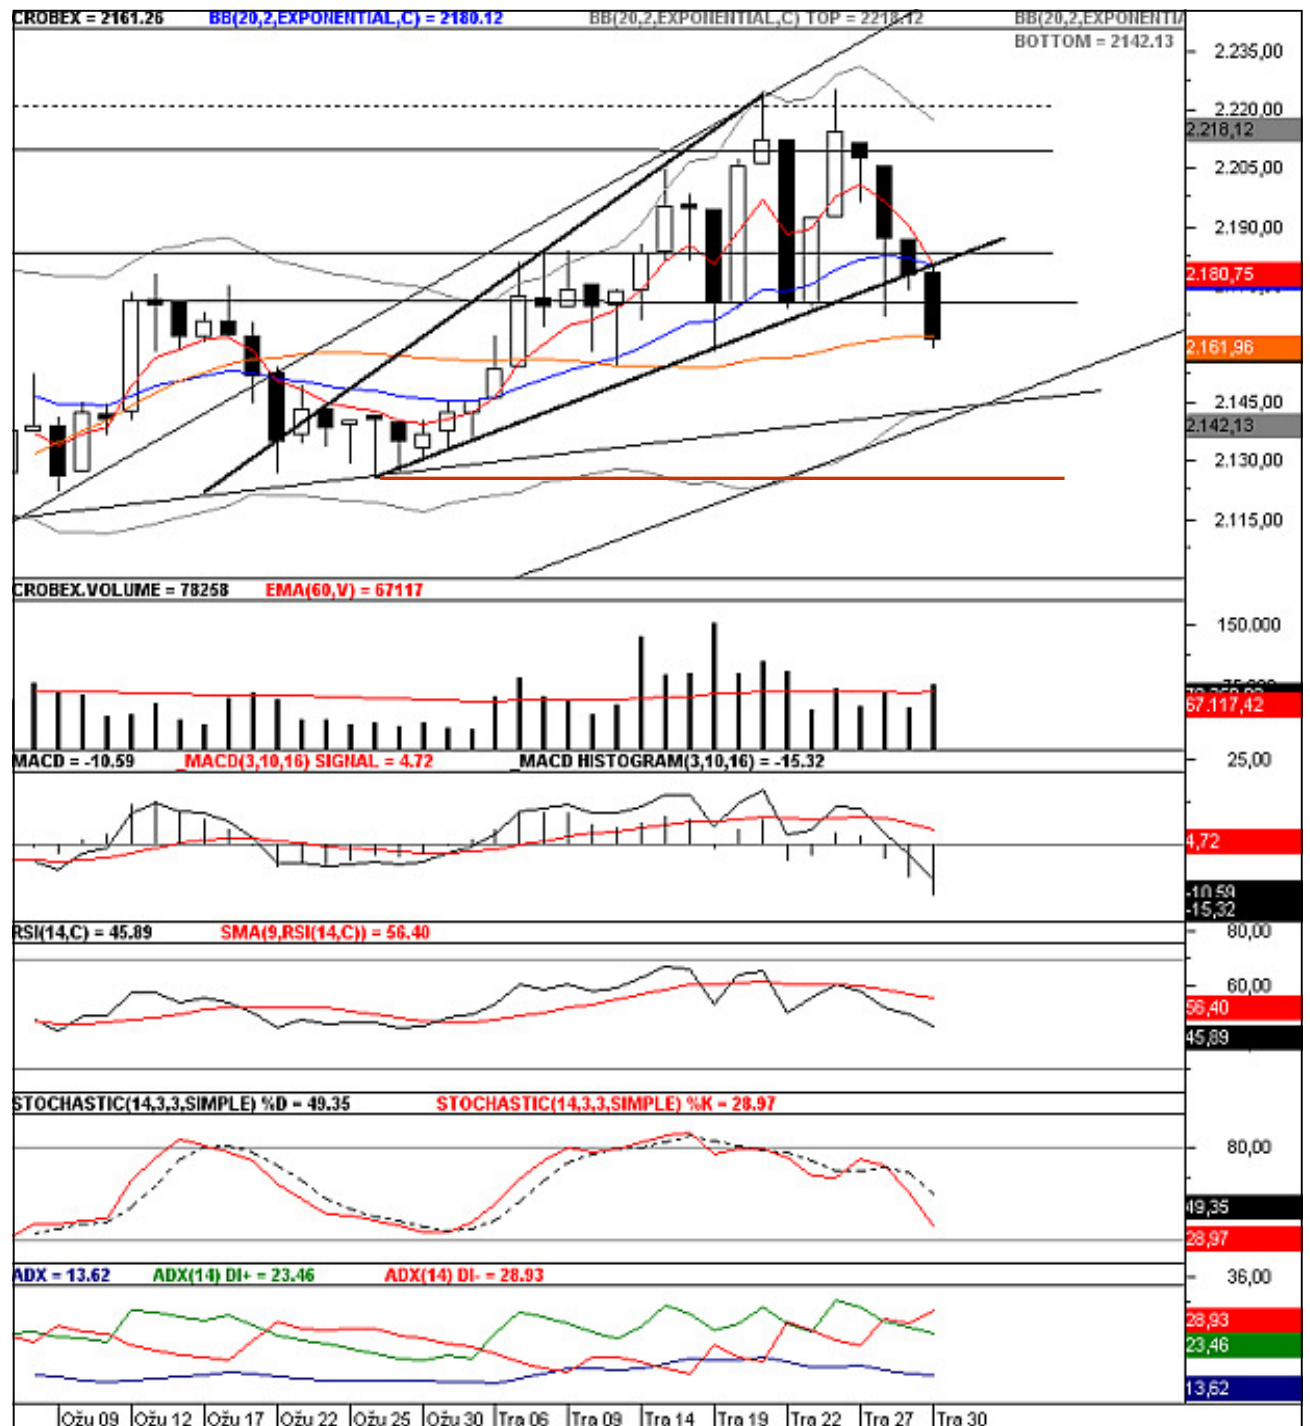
CROBEX = 2161.26 BB(20,2,EXPONENTIAL,C) = 2180.12 BB(20,2,EXPONENTIAL,C) TOP = 2218.12 BB(20,2,EXPONENTIA BOTTOM = 2142.13

2.235,00
2.220,00
2.218,12
2.205,00
2.190,00
2.180,75
2.161,96
2.145,00
2.142,13
2.130,00
2.115,00

CROBEX.VOLUME = 78258 EMA(60,V) = 67117

150.000
67.117,42

MACD = -10.59 MACD(3,10,16) SIGNAL = 4.72 MACD HISTOGRAM(3,10,16) = -15.32

25,00
4,72
-10,59
-15,32

RSI(14,C) = 45.89 SMA(9,RSI(14,C)) = 56.40

80,00
60,00
56,40
45,89

STOCHASTIC(14,3,3,SIMPLE) %D = 49.35 STOCHASTIC(14,3,3,SIMPLE) %K = 28.97

80,00
49,35
28,97

ADX = 13.62 ADX(14) DI+ = 23.46 ADX(14) DI- = 28.93

36,00
28,93
23,46
13,62

Ožu 09 Ožu 12 Ožu 17 Ožu 22 Ožu 25 Ožu 30 Tra 06 Tra 09 Tra 14 Tra 19 Tra 22 Tra 27 Tra 30